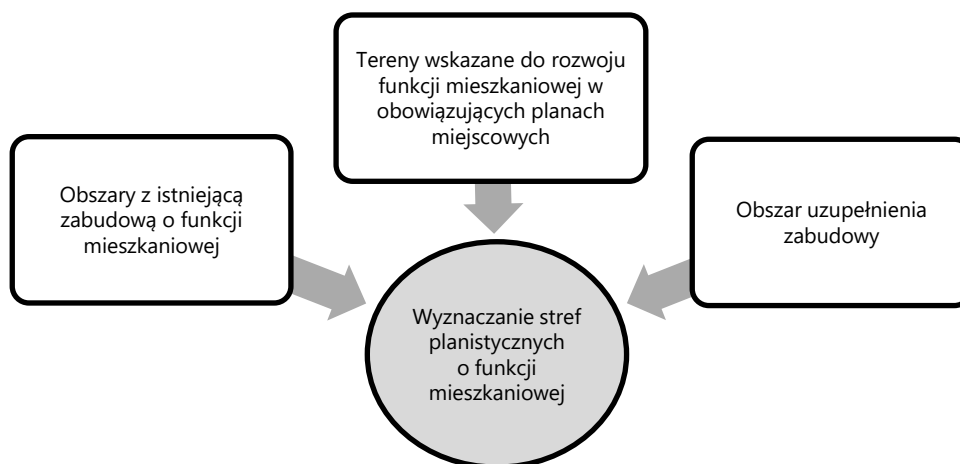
Tereny wskazane do rozwoju funkcji mieszkaniowej w obowiązujących planach miejscowych

Obszary z istniejącą zabudową o funkcji mieszkaniowej

Obszar uzupełnienia zabudowy

Wyznaczanie stref planistycznych o funkcji mieszkaniowej